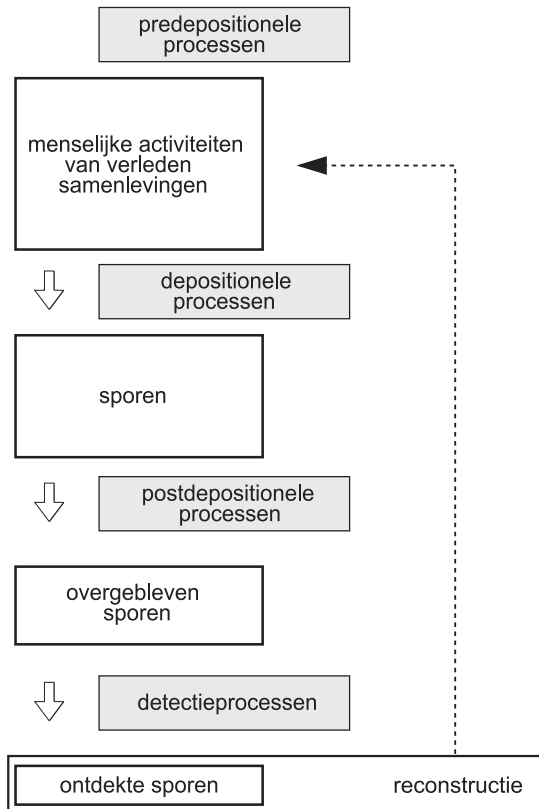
predepositionele processen

menselijke activiteiten van verleden samenlevingen

depositionele processen

sporen

postdepositionele processen

overgebleven sporen

detectieprocessen

ontdekte sporen

reconstructie